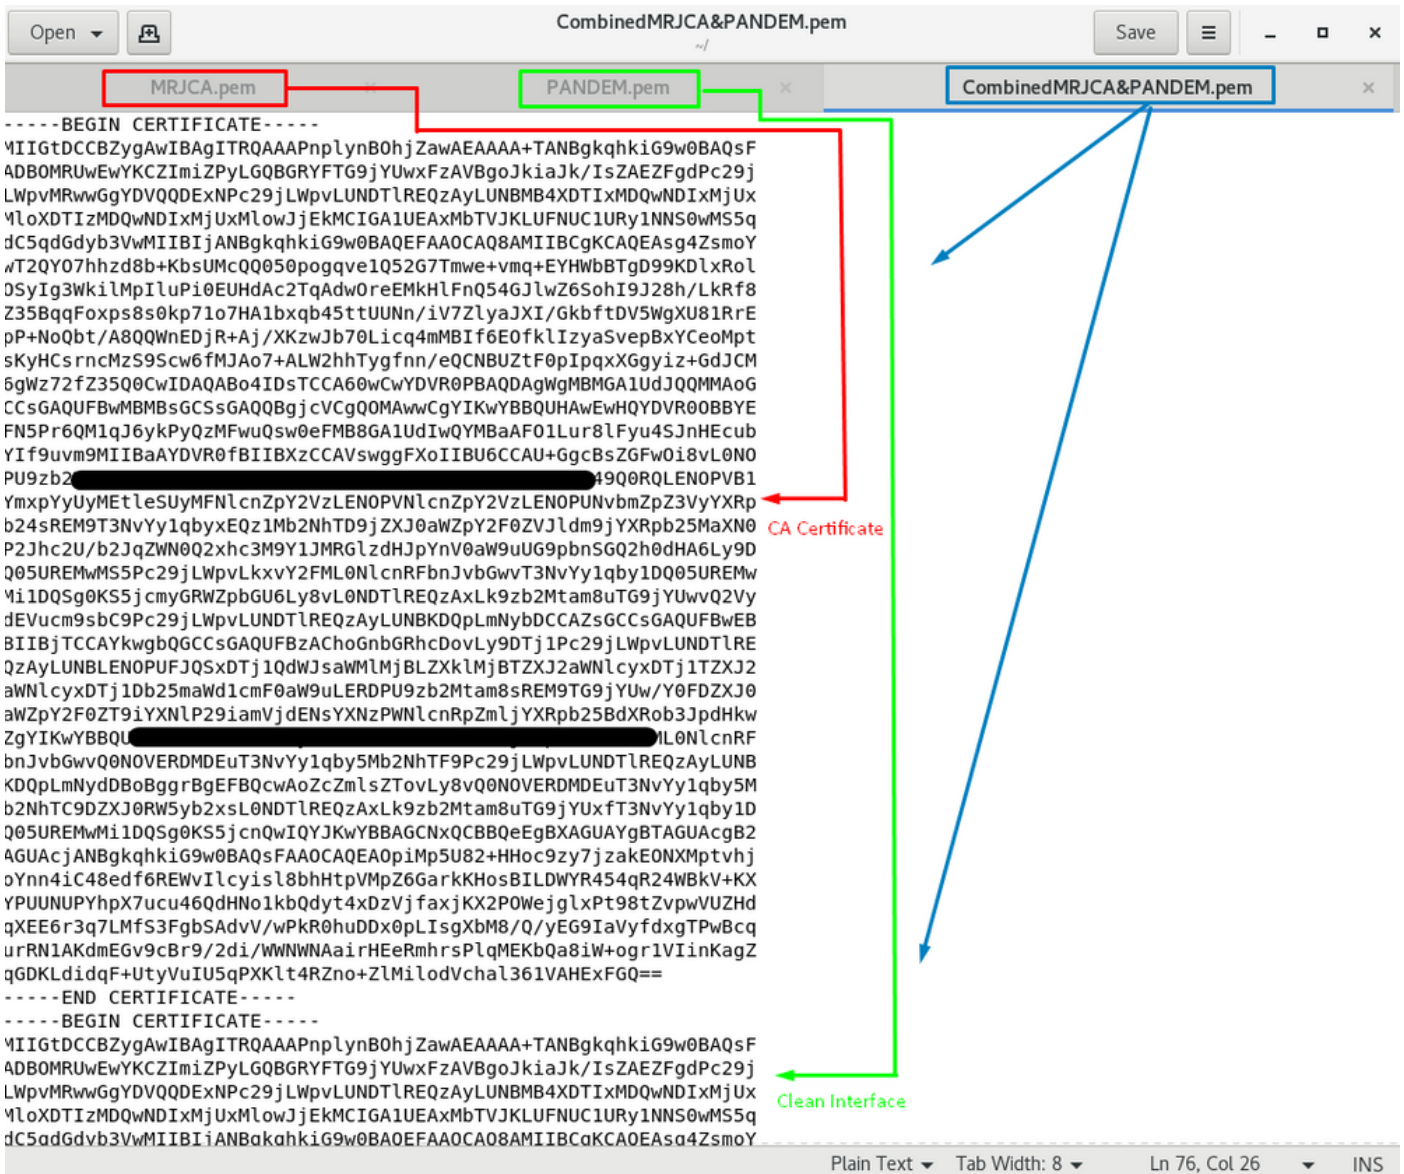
Open
CombinedMRJCA&PANDEM.pem
~/
Save
MRJCA.pem
PANDEM.pem
CombinedMRJCA&PANDEM.pem
-----BEGIN CERTIFICATE-----
MIIGtDCCBZygAwIBAgITRQAAAPnplynBOhjZawAEAAAA+TANBgkqhkiG9w0BAQsF
ADBOMRUwEwYKCZImiZPyLGQBGRYFTG9jYUwxFzAVBgoJkiaJk/IsZAEZFgdPc29j
LWpvMRwwGgYDVQQDExNPc29jLWpvLUNDTlREQzAyLUNBMB4XDTIxMDQwNDIxMjUx
MloXDTIzMDQwNDIxMjUxMlowJjEkMCIGA1UEAxMbTVJKLUFNUC1URy1NNS0wMS5q
dC5qdGdyb3VwMIIBIjANBgkqhkiG9w0BAQEFAAOCAQ8AMIIBCgKCAQEAsg4ZsmoY
wT2QYO7hhzd8b+KbsUMcQQ050pogqve1Q52G7Tmwe+vmq+EYHWbBTgD99KDlxRol
DSyIg3WkilMpIluPi0EUHdAc2TqAdwOreEMkHlFnQ54GJlwZ6SohI9J28h/LkRf8
Z35BqqFoxps8s0kp71o7HA1bxqb45ttUUNn/iV7ZlyaJXI/GkbftDV5WgXU81RrE
pP+NoQbt/A8QQWnEDjR+Aj/XKzwJb70Licq4mMBIf6E0fklIzyaSvepBxYCeoMpt
sKyHCsrncMzS9Scw6fMJAo7+ALW2hhTygfnn/eQCNBUZtF0pIpqxXGgyiz+GdJCM
6gWz72fZ35Q0CwIDAQABo4IDsTCCA60wCwYDVR0PBAQDAgWgMBMGA1UdJQQMMAoG
CCsGAQUFBwMBMBsGCSsGAQQBgjcVCgQOMAwwCgYIKwYBBQUHAwEwHQYDVR0OBBYE
FN5Pr6QM1qJ6ykPyQzMFwuQsw0eFMB8GA1UdIwQYMBaAFO1Lur8lFyu4SJnHEcub
YIf9uvm9MIIBaAYDVR0fBIIBXzCCAVswggFXoIIBU6CCAU+GgcBsZGFwOi8vL0NO
PU9zb2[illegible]49Q0RQLENOPVB1
YmxpYyUyMEtleSUyMFNlcnZpY2VzLENOPVNlcnZpY2VzLENOPUNvbmZpZ3VyYXRp
b24sREM9T3NvYy1qbyxEQz1Mb2NhTD9jZXJ0aWZpY2F0ZVJldm9jYXRpb25MaXN0
P2Jhc2U/b2JqZWN0Q2xhc3M9Y1JMRGlzdHJpYnV0aW9uUG9pbnSGQ2h0dHA6Ly9D
Q05UREMwMS5Pc29jLWpvLkxvY2FML0NlcnRFbnJvbGwvT3NvYy1qby1DQ05UREMw
Mi1DQSg0KS5jcmyGRWZpbGU6Ly8vL0NDTlREQzAxLk9zb2Mtam8uTG9jYUwvQ2Vy
dEVucm9sbC9Pc29jLWpvLUNDTlREQzAyLUNBKDQpLmNybDCCAZsGCCsGAQUFBwEB
BIIBjTCCAYkwgbQGCCsGAQUFBzAChoGnbGRhcDovLy9DTj1Pc29jLWpvLUNDTlRE
QzAyLUNBLENOPUFJQSxDTj1QdWJsaWMlMjBLZXklMjBTZXJ2aWNlcyxDTj1TZXJ2
aWNlcyxDTj1Db25maWd1cmF0aW9uLERDPU9zb2Mtam8sREM9TG9jYUw/Y0FDZXJ0
aWZpY2F0ZT9iYXNlP29iamVjdENsYXNzPWNlcnRpZmljYXRpb25BdXRob3JpdHkw
ZgYIKwYBBQU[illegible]ML0NlcnRF
bnJvbGwvQ0NOVERDMDEuT3NvYy1qby5Mb2NhTF9Pc29jLWpvLUNDTlREQzAyLUNB
KDQpLmNydDBoBggrBgEFBQcwAoZcZmlsZTovLy8vQ0NOVERDMDEuT3NvYy1qby5M
b2NhTC9DZXJ0RW5yb2xsL0NDTlREQzAxLk9zb2Mtam8uTG9jYUxfT3NvYy1qby1D
Q05UREMwMi1DQSg0KS5jcnQwIQYJKwYBBAGCNxQCBBQeEgBXAGUAYgBTAGUAcgB2
AGUAcjANBgkqhkiG9w0BAQsFAAOCAQEAOpiMp5U82+HHoc9zy7jzakEONXMptvhj
oYnn4iC48edf6REWvIlcyisl8bhHtpVMpZ6GarkKHosBILDWYR454qR24WBkV+KX
YPUUNUPYhpX7ucu46QdHNo1kbQdyt4xDzVjfaxjKX2POWejglxPt98tZvpwVUZHd
qXEE6r3q7LMfS3FgbSAdvV/wPkR0huDDx0pLIsgXbM8/Q/yEG9IaVyfdxgTPwBcq
urRN1AKdmEGv9cBr9/2di/WWNWNAairHEeRmhrsPlqMEKbQa8iW+ogr1VIinKagZ
qGDKLdidqF+UtyVuIU5qPXKlt4RZno+ZlMilodVchal361VAHExFGQ==
-----END CERTIFICATE-----
-----BEGIN CERTIFICATE-----
MIIGtDCCBZygAwIBAgITRQAAAPnplynBOhjZawAEAAAA+TANBgkqhkiG9w0BAQsF
ADBOMRUwEwYKCZImiZPyLGQBGRYFTG9jYUwxFzAVBgoJkiaJk/IsZAEZFgdPc29j
LWpvMRwwGgYDVQQDExNPc29jLWpvLUNDTlREQzAyLUNBMB4XDTIxMDQwNDIxMjUx
MloXDTIzMDQwNDIxMjUxMlowJjEkMCIGA1UEAxMbTVJKLUFNUC1URy1NNS0wMS5q
dC5qdGdyb3VwMIIBIjANBgkqhkiG9w0BAQEFAAOCAQ8AMIIBCgKCAQEAsg4ZsmoY
CA Certificate
Clean Interface
Plain Text
Tab Width: 8
Ln 76, Col 26
INS